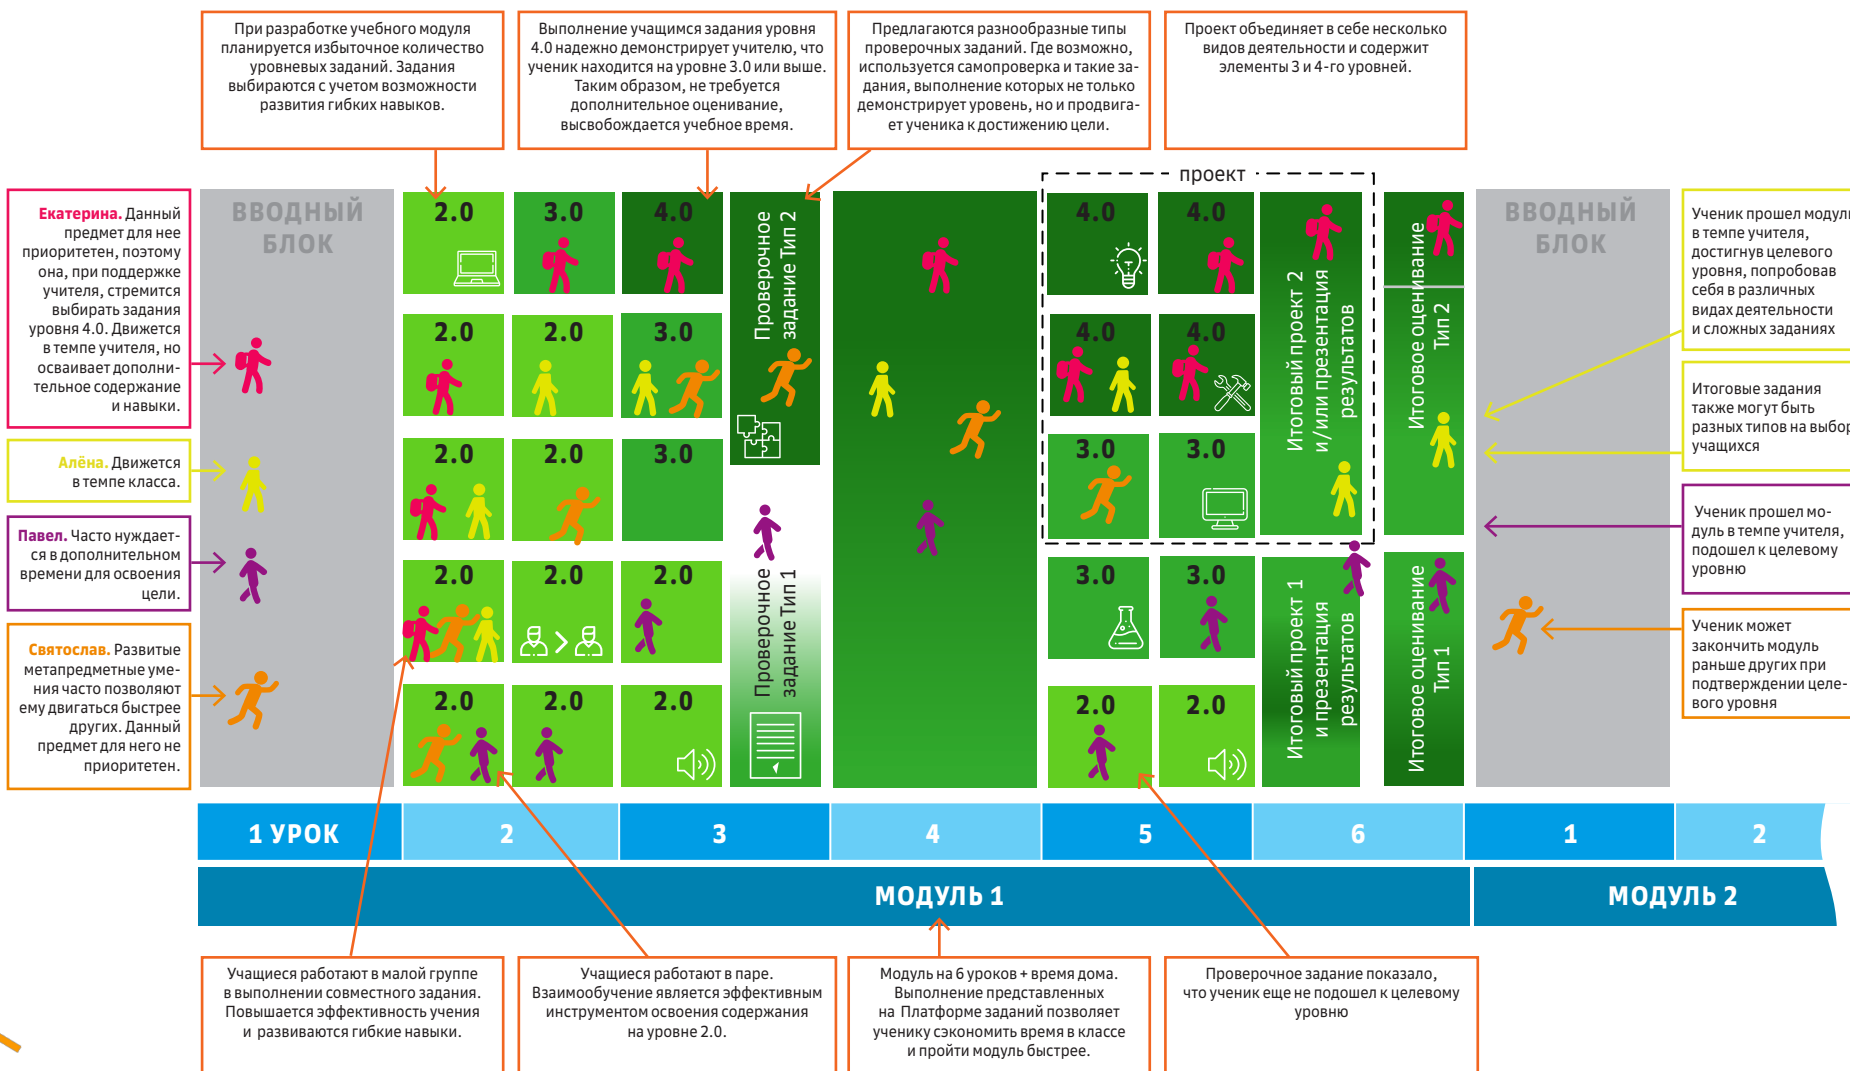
При разработке учебного модуля планируется избыточное количество уровневых заданий. Задания выбираются с учетом возможности развития гибких навыков.

Выполнение учащимся задания уровня 4.0 надежно демонстрирует учителю, что ученик находится на уровне 3.0 или выше. Таким образом, не требуется дополнительное оценивание, высвобождается учебное время.

Предлагаются разнообразные типы проверочных заданий. Где возможно, используется самопроверка и такие задания, выполнение которых не только демонстрирует уровень, но и продвигает ученика к достижению цели.

Проект объединяет в себе несколько видов деятельности и содержит элементы 3 и 4-го уровней.

Екатерина. Данный предмет для нее приоритетен, поэтому она, при поддержке учителя, стремится выбирать задания уровня 4.0. Движется в темпе учителя, но осваивает дополнительное содержание и навыки.

Алёна. Движется в темпе класса.

Павел. Часто нуждается в дополнительном времени для освоения цели.

Святослав. Развитые метапредметные умения часто позволяют ему двигаться быстрее других. Данный предмет для него не приоритетен.

ВВОДНЫЙ БЛОК

2.0 3.0 4.0
2.0 2.0 3.0
2.0 2.0 3.0
2.0 2.0 2.0
2.0 2.0 2.0

Проверочное задание Тип 2

Проверочное задание Тип 1

проект

4.0 4.0
4.0 4.0
3.0 3.0
3.0 3.0
2.0 2.0

Итоговый проект 2 и/или презентация результатов

Итоговый проект 1 и презентация результатов

Итоговое оценивание Тип 2

Итоговое оценивание Тип 1

ВВОДНЫЙ БЛОК

Ученик прошел модул в темпе учителя, достигнув целевого уровня, попробовав себя в различных видах деятельности и сложных заданиях

Итоговые задания также могут быть разных типов на выбор учащихся

Ученик прошел модуль в темпе учителя, подошел к целевому уровню

Ученик может закончить модуль раньше других при подтверждении целевого уровня

1 УРОК | 2 | 3 | 4 | 5 | 6 | 1 | 2

МОДУЛЬ 1 | МОДУЛЬ 2

Учащиеся работают в малой группе в выполнении совместного задания. Повышается эффективность учения и развиваются гибкие навыки.

Учащиеся работают в паре. Взаимообучение является эффективным инструментом освоения содержания на уровне 2.0.

Модуль на 6 уроков + время дома. Выполнение представленных на Платформе заданий позволяет ученику сэкономить время в классе и пройти модуль быстрее.

Проверочное задание показало, что ученик еще не подошел к целевому уровню